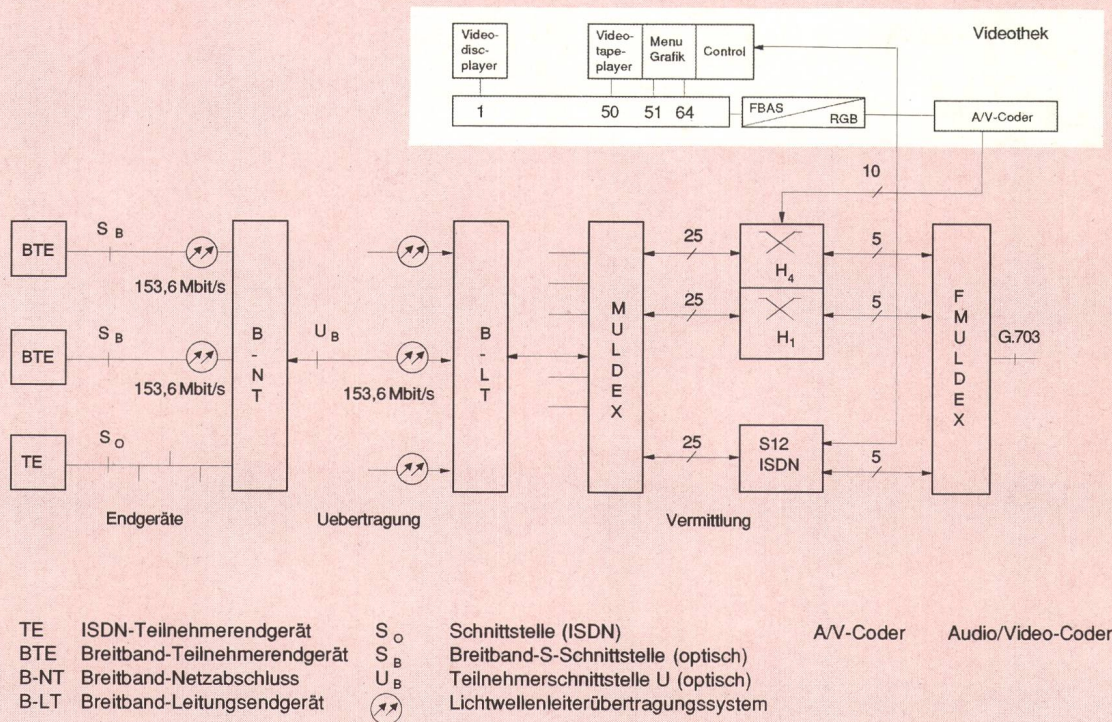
Video-disc-player

Video-tape-player

Menu Grafik

Control

Videothek

1

50

51

64

FBAS

RGB

A/V-Coder

10

BTE

$S_B$

153,6 Mbit/s

BTE

$S_B$

153,6 Mbit/s

TE

$S_O$

B - N T

$U_B$

153,6 Mbit/s

B - L T

M U L D E X

25

25

25

$H_4$

$H_1$

S12 ISDN

5

5

5

F M U L D E X

G.703

Endgeräte

Uebertragung

Vermittlung

TE ISDN-Teilnehmerendgerät
BTE Breitband-Teilnehmerendgerät
B-NT Breitband-Netzabschluss
B-LT Breitband-Leitungsendgerät

$S_O$ Schnittstelle (ISDN)
$S_B$ Breitband-S-Schnittstelle (optisch)
$U_B$ Teilnehmerschnittstelle U (optisch)
Lichtwellenleiterübertragungssystem

A/V-Coder Audio/Video-Coder